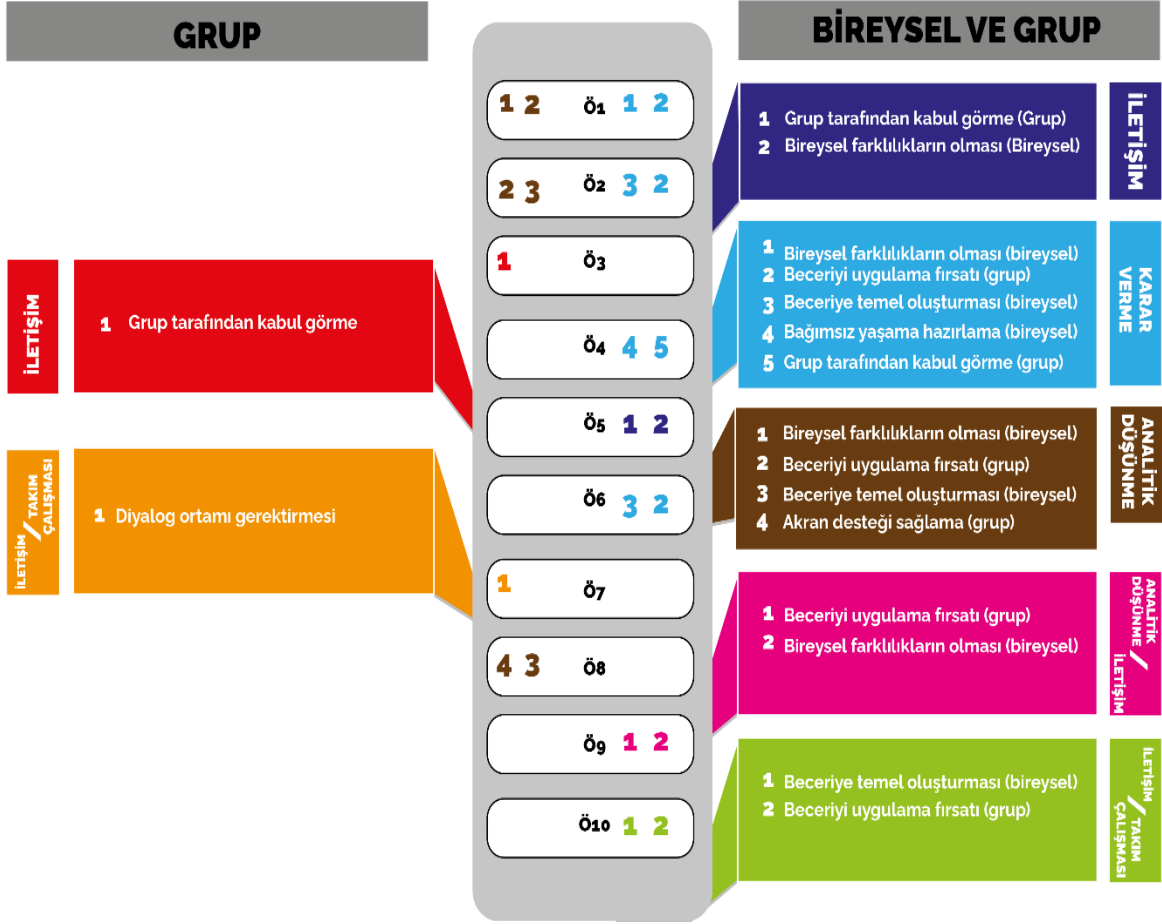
GRUP

İLETİŞİM

1 Grup tarafından kabul görme

İLETİŞİM / TAKIM ÇALIŞMASI

1 Diyalog ortamı gerektirmesi

1 2 Ö1 1 2

2 3 Ö2 3 2

1 Ö3

Ö4 4 5

Ö5 1 2

Ö6 3 2

1 Ö7

4 3 Ö8

Ö9 1 2

Ö10 1 2

BİREYSEL VE GRUP

1 Grup tarafından kabul görme (Grup)
2 Bireysel farklılıkların olması (Bireysel)

İLETİŞİM

1 Bireysel farklılıkların olması (bireysel)
2 Beceriyi uygulama fırsatı (grup)
3 Beceriye temel oluşturması (bireysel)
4 Bağımsız yaşama hazırlama (bireysel)
5 Grup tarafından kabul görme (grup)

KARAR VERME

1 Bireysel farklılıkların olması (bireysel)
2 Beceriyi uygulama fırsatı (grup)
3 Beceriye temel oluşturması (bireysel)
4 Akran desteği sağlama (grup)

ANALİTİK DÜŞÜNME

1 Beceriyi uygulama fırsatı (grup)
2 Bireysel farklılıkların olması (bireysel)

ANALİTİK DÜŞÜNME / İLETİŞİM

1 Beceriye temel oluşturması (bireysel)
2 Beceriyi uygulama fırsatı (grup)

İLETİŞİM / TAKIM ÇALIŞMASI